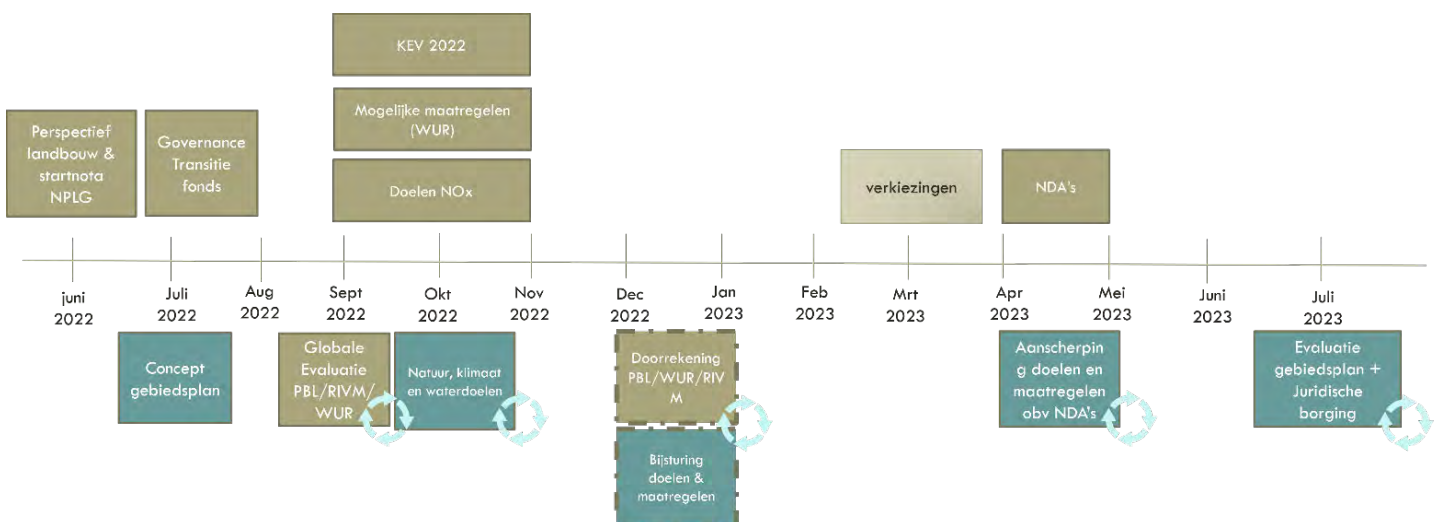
KEV 2022

Mogelijke maatregelen (WUR)

Doelen NOx

Perspectief landbouw & startnota NPLG

Governance Transitie fonds

verkiezingen

NDA's

juni 2022

Juli 2022

Aug 2022

Sept 2022

Okt 2022

Nov 2022

Dec 2022

Jan 2023

Feb 2023

Mrt 2023

Apr 2023

Mei 2023

Juni 2023

Juli 2023

Concept gebiedsplan

Globale Evaluatie PBL/RIVM/ WUR

Natuur, klimaat en waterdoelen

Doorrekening PBL/WUR/RIV M

Bijsturing doelen & maatregelen

Aanscherpin g doelen en maatregelen obv NDA's

Evaluatie gebiedsplan + Juridische borging